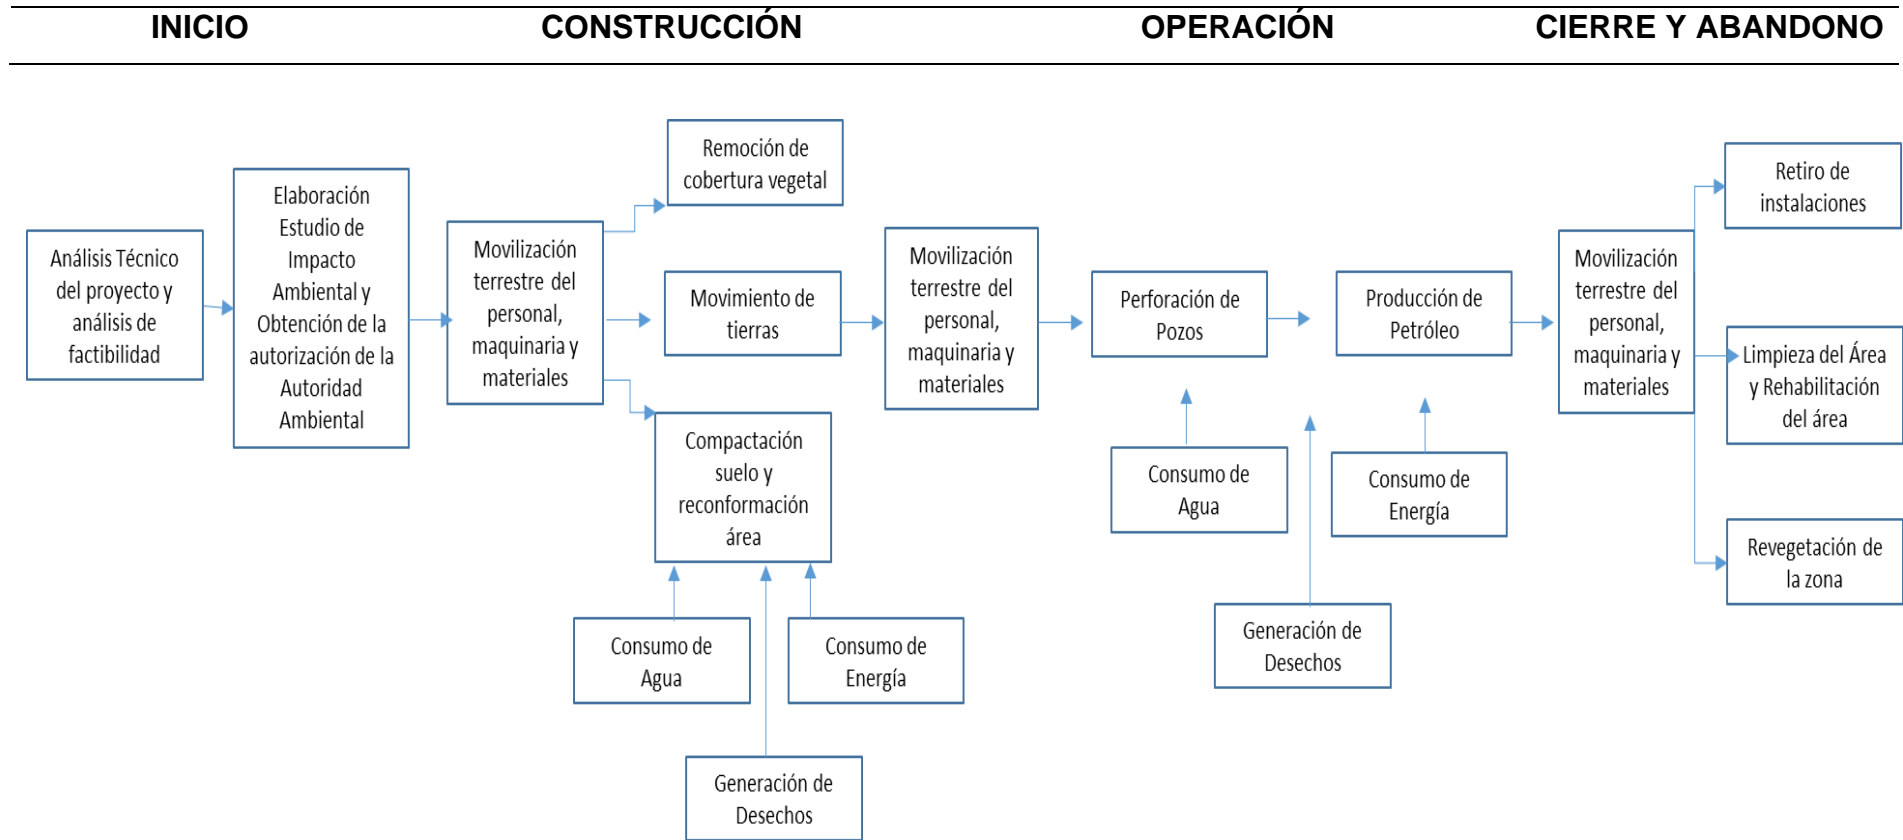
INICIO CONSTRUCCIÓN OPERACIÓN CIERRE Y ABANDONO

Análisis Técnico del proyecto y análisis de factibilidad

Elaboración Estudio de Impacto Ambiental y Obtención de la autorización de la Autoridad Ambiental

Movilización terrestre del personal, maquinaria y materiales

Remoción de cobertura vegetal

Movimiento de tierras

Compactación suelo y reconformación área

Consumo de Agua

Consumo de Energía

Generación de Desechos

Movilización terrestre del personal, maquinaria y materiales

Perforación de Pozos

Producción de Petróleo

Consumo de Agua

Consumo de Energía

Generación de Desechos

Movilización terrestre del personal, maquinaria y materiales

Retiro de instalaciones

Limpieza del Área y Rehabilitación del área

Revegetación de la zona